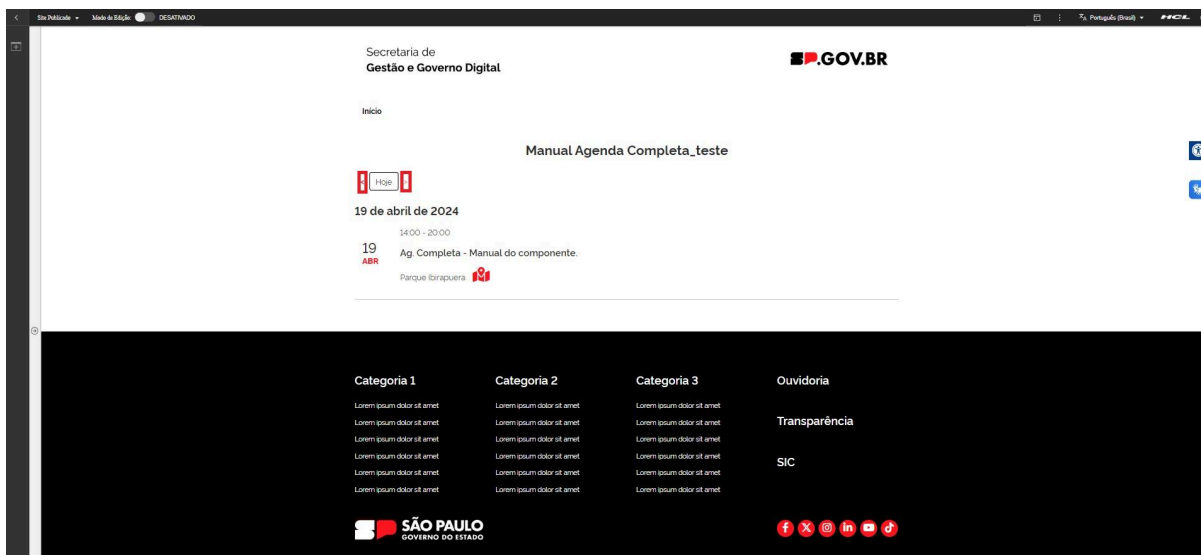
Site Publicado ▾ Modo de Edição DESATIVADO

Português (Brasil) ▾ HCL

Secretaria de
Gestão e Governo Digital

SP.GOV.BR

Início

Manual Agenda Completa_teste

Hoje

19 de abril de 2024

14:00 - 20:00

19
ABR

Ag. Completa - Manual do componente.

Parque Ibirapuera.

Categoria 1

Lorem ipsum dolor sit amet
Lorem ipsum dolor sit amet
Lorem ipsum dolor sit amet
Lorem ipsum dolor sit amet
Lorem ipsum dolor sit amet
Lorem ipsum dolor sit amet

Categoria 2

Lorem ipsum dolor sit amet
Lorem ipsum dolor sit amet
Lorem ipsum dolor sit amet
Lorem ipsum dolor sit amet
Lorem ipsum dolor sit amet
Lorem ipsum dolor sit amet

Categoria 3

Lorem ipsum dolor sit amet
Lorem ipsum dolor sit amet
Lorem ipsum dolor sit amet
Lorem ipsum dolor sit amet
Lorem ipsum dolor sit amet
Lorem ipsum dolor sit amet

Ouvidoria

Transparência

SIC

SÃO PAULO
GOVERNO DO ESTADO